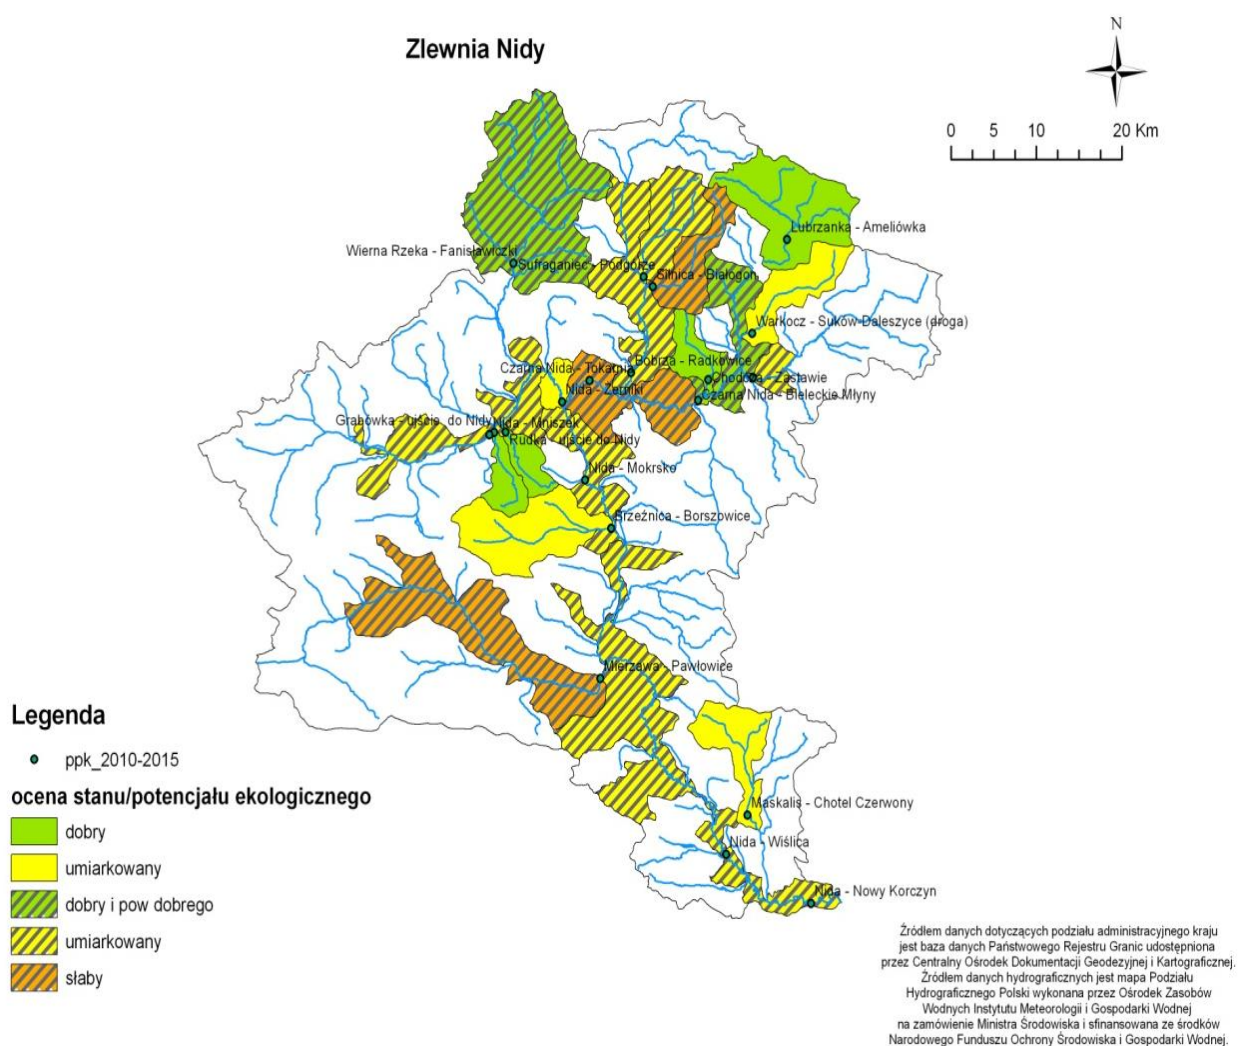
Zlewnia Nidy

N

0 5 10 20 Km

Lubrzanka - Ameliówka

Wierna Rzeka - Fanisławiczki

Sufraganiec - Podgórze

Silnica - Białogon

Warkocz - Suków-Daleszyce (droga)

Czarna Nida - Tokarnia

Bobrza - Radkowice

Chodcza - Zastawie

Nida - Żerniki

Czarna Nida - Bieleckie Młyny

Grabówka - ujście do Nidy

Nida - Mniszek

Rudka - ujście do Nidy

Nida - Mokrsko

Brzeźnica - Borszowice

Mierzawa - Pawłowice

Maskalis - Chotel Czerwony

Nida - Wiślica

Nida - Nowy Korczyn

Legenda

ppk_2010-2015

ocena stanu/potencjału ekologicznego

dobry

umiarkowany

dobry i pow dobrego

umiarkowany

słaby

Źródłem danych dotyczących podziału administracyjnego kraju jest baza danych Państwowego Rejestru Granic udostępniona przez Centralny Ośrodek Dokumentacji Geodezyjnej i Kartograficznej. Źródłem danych hydrograficznych jest mapa Podziału Hydrograficznego Polski wykonana przez Ośrodek Zasobów Wodnych Instytutu Meteorologii i Gospodarki Wodnej na zamówienie Ministra Środowiska i sfinansowana ze środków Narodowego Funduszu Ochrony Środowiska i Gospodarki Wodnej.